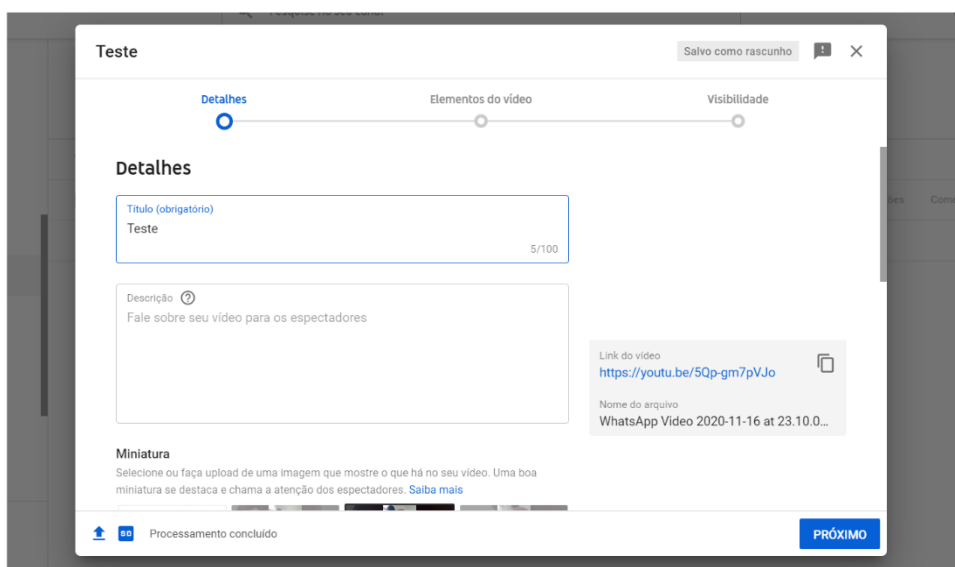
Teste

Salvo como rascunho

Detalhes

Elementos do vídeo

Visibilidade

Detalhes

Título (obrigatório)

Teste

5/100

Descrição

Fale sobre seu vídeo para os espectadores

Link do vídeo

https://youtu.be/5Qp-gm7pVJo

Nome do arquivo

WhatsApp Video 2020-11-16 at 23.10.0...

Miniatura

Selecione ou faça upload de uma imagem que mostre o que há no seu vídeo. Uma boa miniatura se destaca e chama a atenção dos espectadores. Saiba mais

SD

Processamento concluído

PRÓXIMO